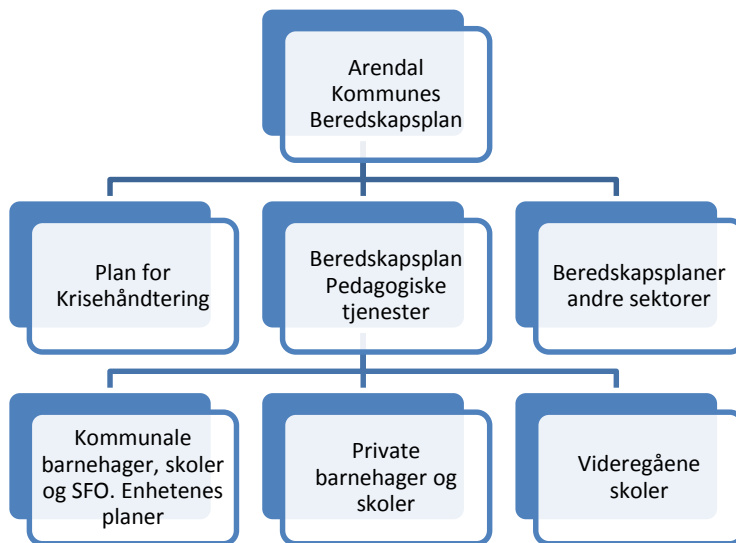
Arendal Kommunes Beredskapsplan

Plan for Krisehåndtering

Beredskapsplan Pedagogiske tjenester

Beredskapsplaner andre sektorer

Kommunale barnehager, skoler og SFO. Enhetenes planer

Private barnehager og skoler

Videregåene skoler